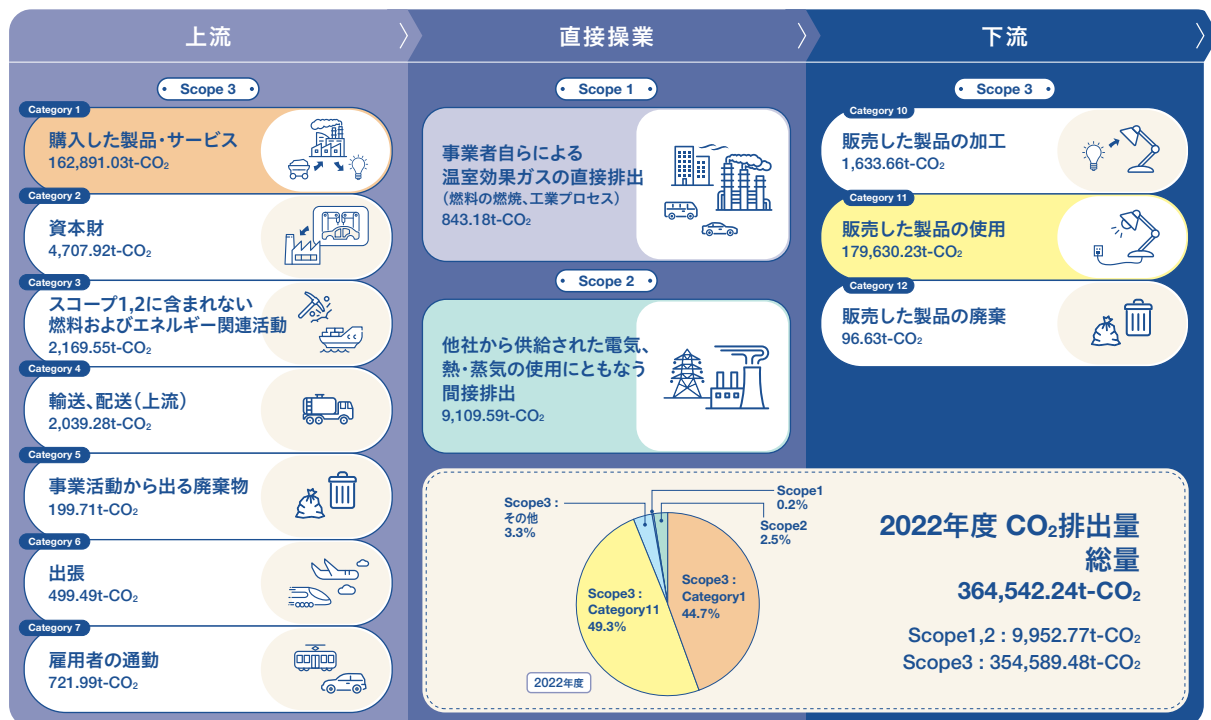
上流

直接操業

下流

Scope 3

Category 1
購入した製品・サービス
162,891.03t-$CO_2$

Category 2
資本財
4,707.92t-$CO_2$

Category 3
スコープ1,2に含まれない燃料およびエネルギー関連活動
2,169.55t-$CO_2$

Category 4
輸送、配送（上流）
2,039.28t-$CO_2$

Category 5
事業活動から出る廃棄物
199.71t-$CO_2$

Category 6
出張
499.49t-$CO_2$

Category 7
雇用者の通勤
721.99t-$CO_2$

Scope 1
事業者自らによる温室効果ガスの直接排出
（燃料の燃焼、工業プロセス）
843.18t-$CO_2$

Scope 2
他社から供給された電気、熱・蒸気の使用にともなう間接排出
9,109.59t-$CO_2$

Scope 3

Category 10
販売した製品の加工
1,633.66t-$CO_2$

Category 11
販売した製品の使用
179,630.23t-$CO_2$

Category 12
販売した製品の廃棄
96.63t-$CO_2$

Scope3：その他 3.3%
Scope1 0.2%
Scope2 2.5%
Scope3：Category1 44.7%
Scope3：Category11 49.3%
2022年度

2022年度 $CO_2$排出量
総量
364,542.24t-$CO_2$

Scope1,2：9,952.77t-$CO_2$
Scope3：354,589.48t-$CO_2$